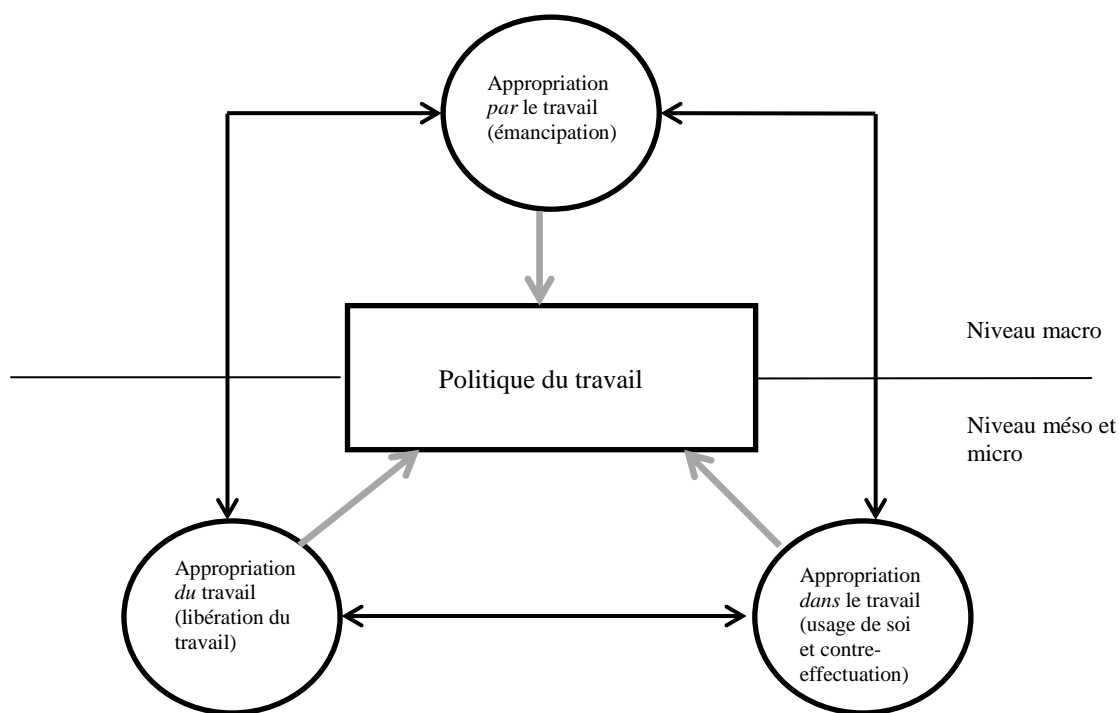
Appropriation *par* le travail (émancipation)

Politique du travail

Niveau macro

Niveau méso et micro

Appropriation *du* travail (libération du travail)

Appropriation *dans* le travail (usage de soi et contre-effectuation)